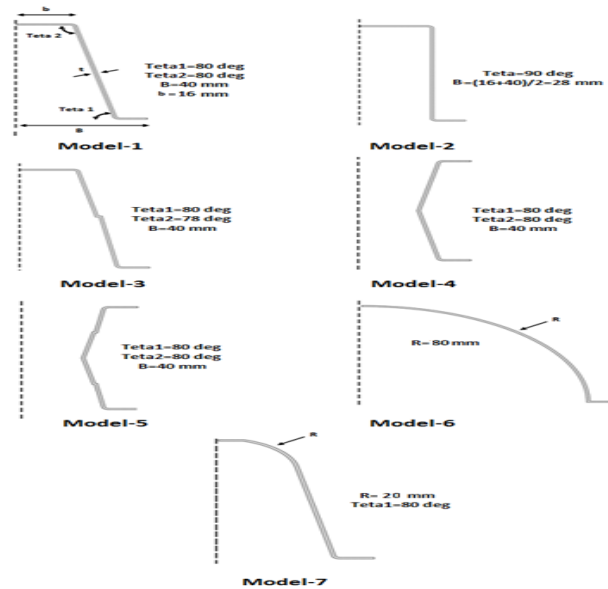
b

Teta 2

t

Teta1=80 deg
Teta2=80 deg
B=40 mm
b=16 mm

Teta 1

B

Model-1

Teta=90 deg
B=(16+40)/2=28 mm

Model-2

Teta1=80 deg
Teta2=78 deg
B=40 mm

Model-3

Teta1=80 deg
Teta2=80 deg
B=40 mm

Model-4

Teta1=80 deg
Teta2=80 deg
B=40 mm

Model-5

R

R=80 mm

Model-6

R

R=20 mm
Teta1=80 deg

Model-7